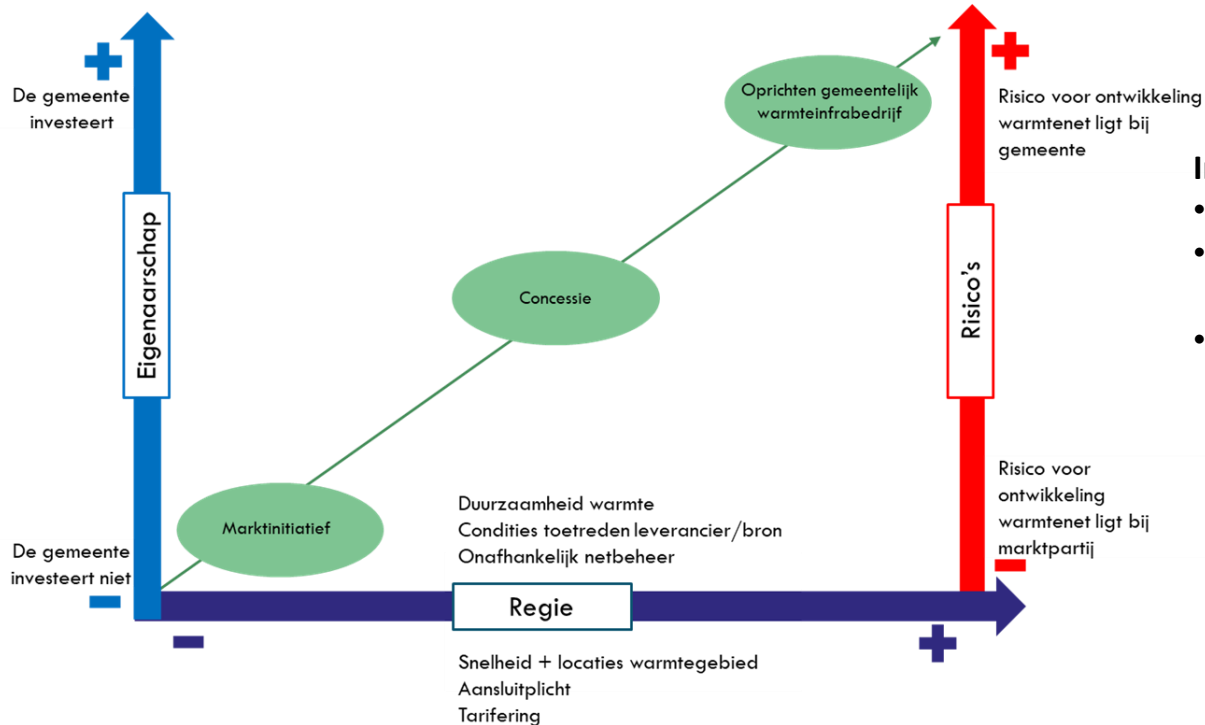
+
De gemeente investeert

Eigenaarschap

De gemeente investeert niet
-

Oprichten gemeentelijk warmteinfrabedrijf

Concessie

Marktinitiatief

+
Risico voor ontwikkeling warmtenet ligt bij gemeente

Risico's

Risico voor ontwikkeling warmtenet ligt bij marktpartij
-

Duurzaamheid warmte
Condities toetreden leverancier/bron
Onafhankelijk netbeheer

-
Regie
+

Snelheid + locaties warmtegebied
Aansluitplicht
Tarifering

I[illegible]
•
•
•